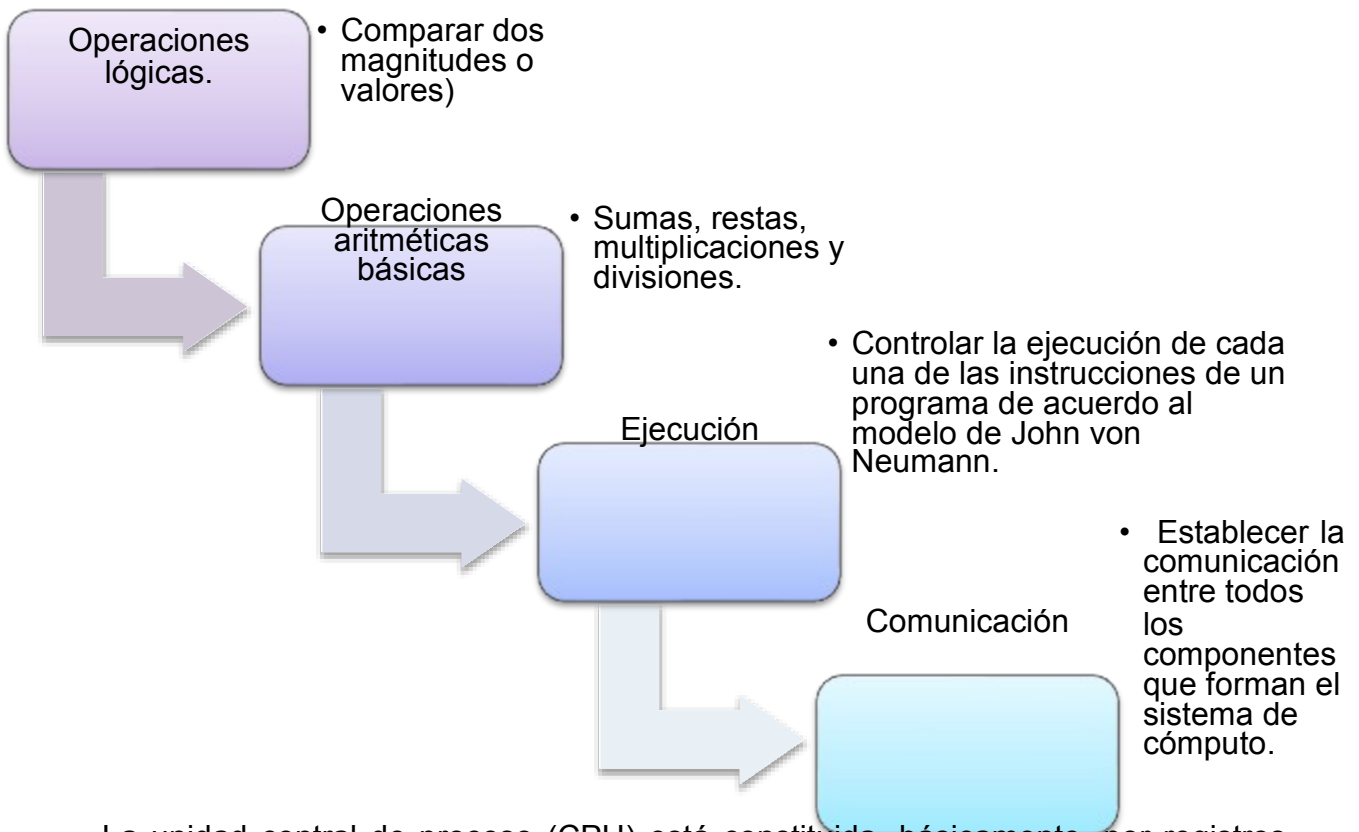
Operaciones lógicas.

• Comparar dos magnitudes o valores)

Operaciones aritméticas básicas

• Sumas, restas, multiplicaciones y divisiones.

Ejecución

• Controlar la ejecución de cada una de las instrucciones de un programa de acuerdo al modelo de John von Neumann.

Comunicación

• Establecer la comunicación entre todos los componentes que forman el sistema de cómputo.

La unidad central de proceso (CPU) está constituida, básicamente, por registros